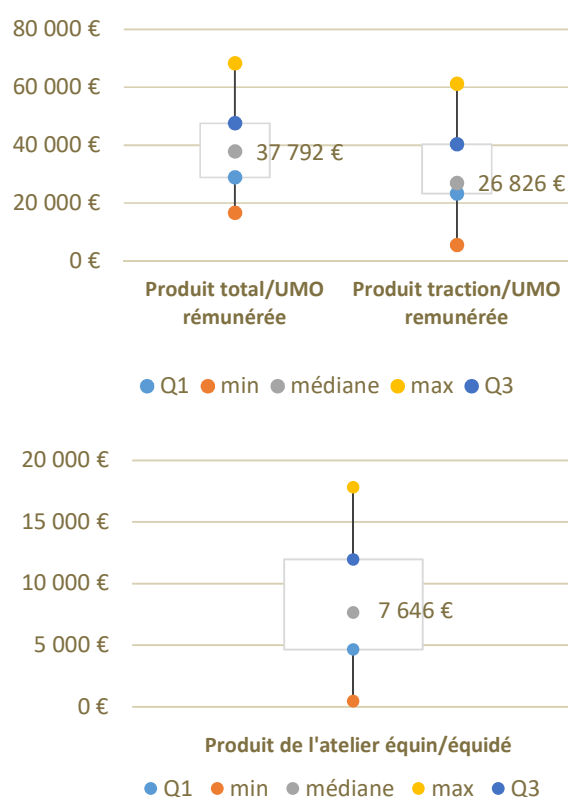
80 000 €
60 000 €
40 000 €
20 000 €
0 €

37 792 €
26 826 €

Produit total/UMO rémunérée
Produit traction/UMO remunérée

Q1 min médiane max Q3

20 000 €
15 000 €
10 000 €
5 000 €
0 €

7 646 €

Produit de l'atelier équin/équidé

Q1 min médiane max Q3